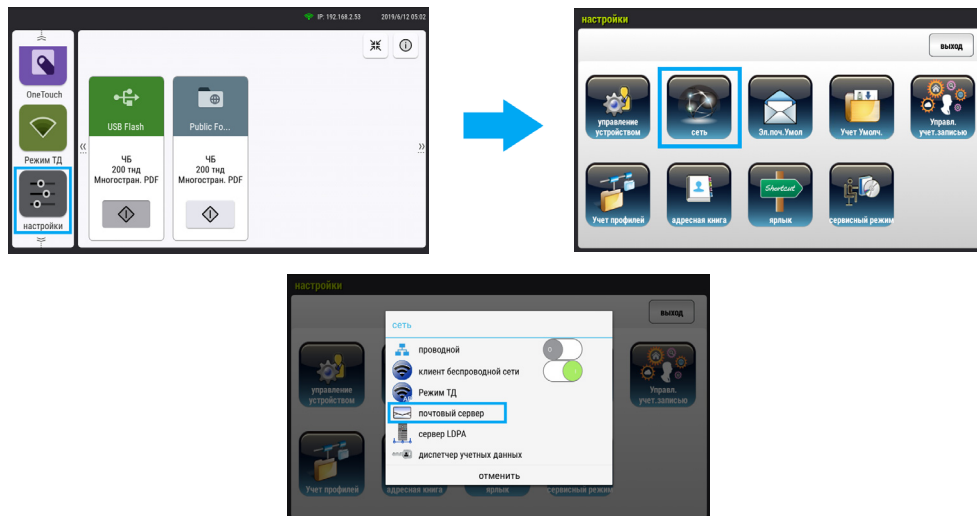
IP: 192.168.2.53 2019/6/12 05:02

OneTouch
Режим ТД
настройки

USB Flash
ЧБ
200 тнд
Многостран. PDF

Public Fo...
ЧБ
200 тнд
Многостран. PDF

настройки
выход
управление устройством
сеть
Эл.поч.Умол
Учет Умолч.
Управл. учет.записью
Учет профилей
адресная книга
Shortcut
ярлык
сервисный режим

настройки
выход
управление устройством
Управл. учет.записью
Учет профилей
адресная книга
ярлык
сервисный режим

сеть
проводной
0
клиент беспроводной сети
Режим ТД
почтовый сервер
сервер LDPA
диспетчер учетных данных
отменить